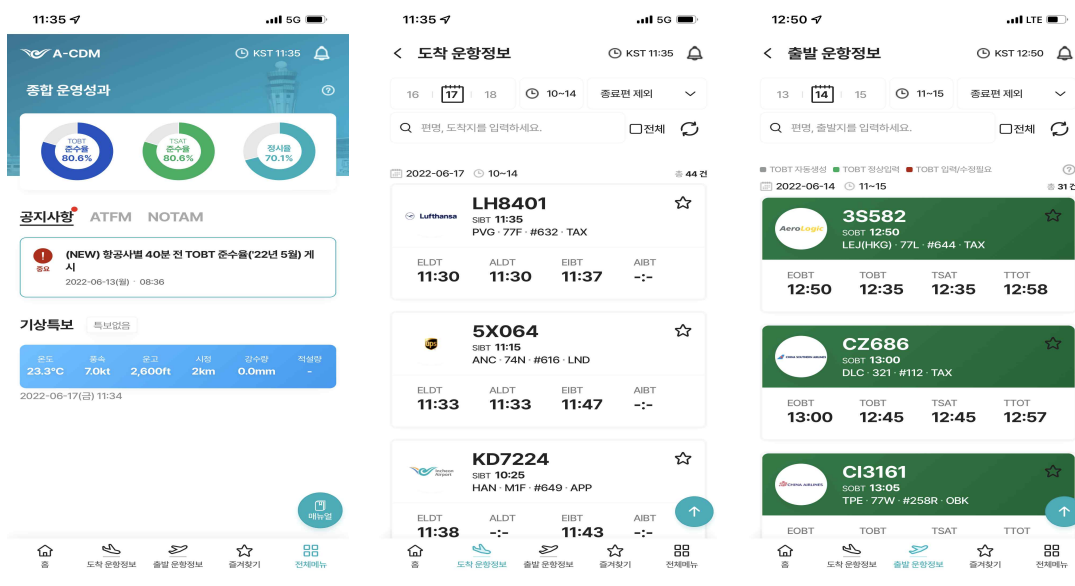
11:35 5G

A-CDM
KST 11:35

종합 운영성과

TOBT 준수율 80.6%
TSAT 준수율 80.6%
정시율 70.1%

공지사항 ATFM NOTAM

중요 (NEW) 항공사별 40분 전 TOBT 준수율('22년 5월) 게시
2022-06-13(월) · 08:36

기상특보 특보없음

| 온도 | 풍속 | 운고 | 시정 | 강수량 | 적설량 |
|---|---|---|---|---|---|
| 23.3°C | 7.0kt | 2,600ft | 2km | 0.0mm | - |

2022-06-17(금) 11:34

매뉴얼

홈 도착 운항정보 출발 운항정보 즐겨찾기 전체메뉴

11:35 5G

도착 운항정보
KST 11:35

16 17 18
10~14
종료편 제외

편명, 도착지를 입력하세요.
전체

2022-06-17 10~14
44 건

Lufthansa
LH8401
SIBT 11:35
PVG · 77F · #632 · TAX

| ELDT | ALDT | EIBT | AIBT |
|---|---|---|---|
| 11:30 | 11:30 | 11:37 | -:- |

ups
5X064
SIBT 11:15
ANC · 74N · #616 · LND

| ELDT | ALDT | EIBT | AIBT |
|---|---|---|---|
| 11:33 | 11:33 | 11:47 | -:- |

Incheon Airport
KD7224
SIBT 10:25
HAN · M1F · #649 · APP

| ELDT | ALDT | EIBT | AIBT |
|---|---|---|---|
| 11:38 | -:- | 11:43 | -:- |

홈 도착 운항정보 출발 운항정보 즐겨찾기 전체메뉴

12:50 LTE

출발 운항정보
KST 12:50

13 14 15
11~15
종료편 제외

편명, 출발지를 입력하세요.
전체

TOBT 자동생성 TOBT 정상입력 TOBT 입력/수정필요

2022-06-14 11~15
31 건

AeroLogic
3S582
SOBT 12:50
LEJ(HKG) · 77L · #644 · TAX

| EOBT | TOBT | TSAT | TTOT |
|---|---|---|---|
| 12:50 | 12:35 | 12:35 | 12:58 |

CHINA SOUTHERN AIRLINES
CZ686
SOBT 13:00
DLC · 321 · #112 · TAX

| EOBT | TOBT | TSAT | TTOT |
|---|---|---|---|
| 13:00 | 12:45 | 12:45 | 12:57 |

CHINA AIRLINES
CI3161
SOBT 13:05
TPE · 77W · #258R · OBK

| EOBT | TOBT | TSAT | TTOT |
|---|---|---|---|

홈 도착 운항정보 출발 운항정보 즐겨찾기 전체메뉴